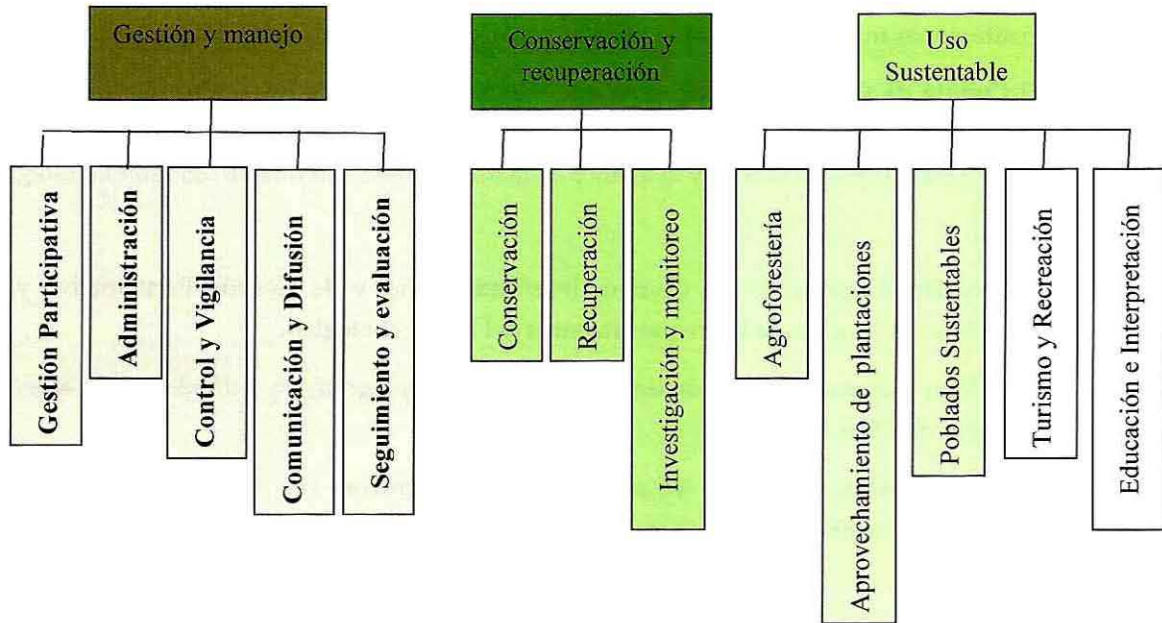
Gestión y manejo

Gestión Participativa

Administración

Control y Vigilancia

Comunicación y Difusión

Seguimiento y evaluación

Conservación y recuperación

Conservación

Recuperación

Investigación y monitoreo

Uso Sustentable

Agroforestería

Aprovechamiento de plantaciones

Poblados Sustentables

Turismo y Recreación

Educación e Interpretación